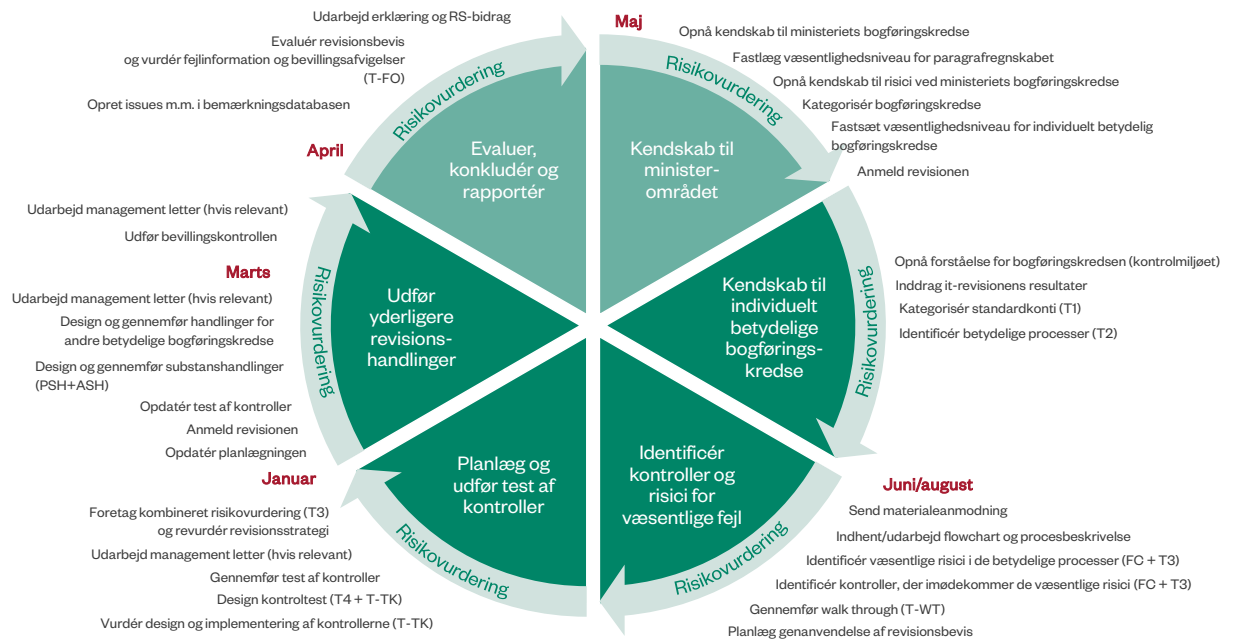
Maj

Opnå kendskab til ministeriets bogføringskredse

Fastlæg væsentlighedsniveau for paragrafregnskabet

Opnå kendskab til risici ved ministeriets bogføringskredse

Kategorisér bogføringskredse

Fastsæt væsentlighedsniveau for individuelt betydelig bogføringskredse

Anmeld revisionen

Risikovurdering

Kendskab til minister-området

Kendskab til individuelt betydelige bogførings-kredse

Risikovurdering

Opnå forståelse for bogføringskredsen (kontrolmiljøet)

Inddrag it-revisionens resultater

Kategorisér standardkonti (T1)

Identificér betydelige processer (T2)

Identificér kontroller og risici for væsentlige fejl

Risikovurdering

Juni/august

Send materialeanmodning

Indhent/udarbejd flowchart og procesbeskrivelse

Identificér væsentlige risici i de betydelige processer (FC + T3)

Identificér kontroller, der imødekommer de væsentlige risici (FC + T3)

Gennemfør walk through (T-WT)

Planlæg genanvendelse af revisionsbevis

Planlæg og udfør test af kontroller

Risikovurdering

Januar

Foretag kombineret risikovurdering (T3) og revurdér revisionsstrategi

Udarbejd management letter (hvis relevant)

Gennemfør test af kontroller

Design kontroltest (T4 + T-TK)

Vurdér design og implementering af kontrollerne (T-TK)

Udfør yderligere revisions-handlinger

Risikovurdering

Marts

Udarbejd management letter (hvis relevant)

Design og gennemfør handlinger for andre betydelige bogføringskredse

Design og gennemfør substanshandlinger (PSH+ASH)

Opdatér test af kontroller

Anmeld revisionen

Opdatér planlægningen

Udarbejd management letter (hvis relevant)

Udfør bevillingskontrollen

April

Evaluer, konkludér og rapportér

Risikovurdering

Udarbejd erklæring og RS-bidrag

Evaluér revisionsbevis og vurdér fejlinformation og bevillingsafvigelser (T-FO)

Opret issues m.m. i bemærkningsdatabasen